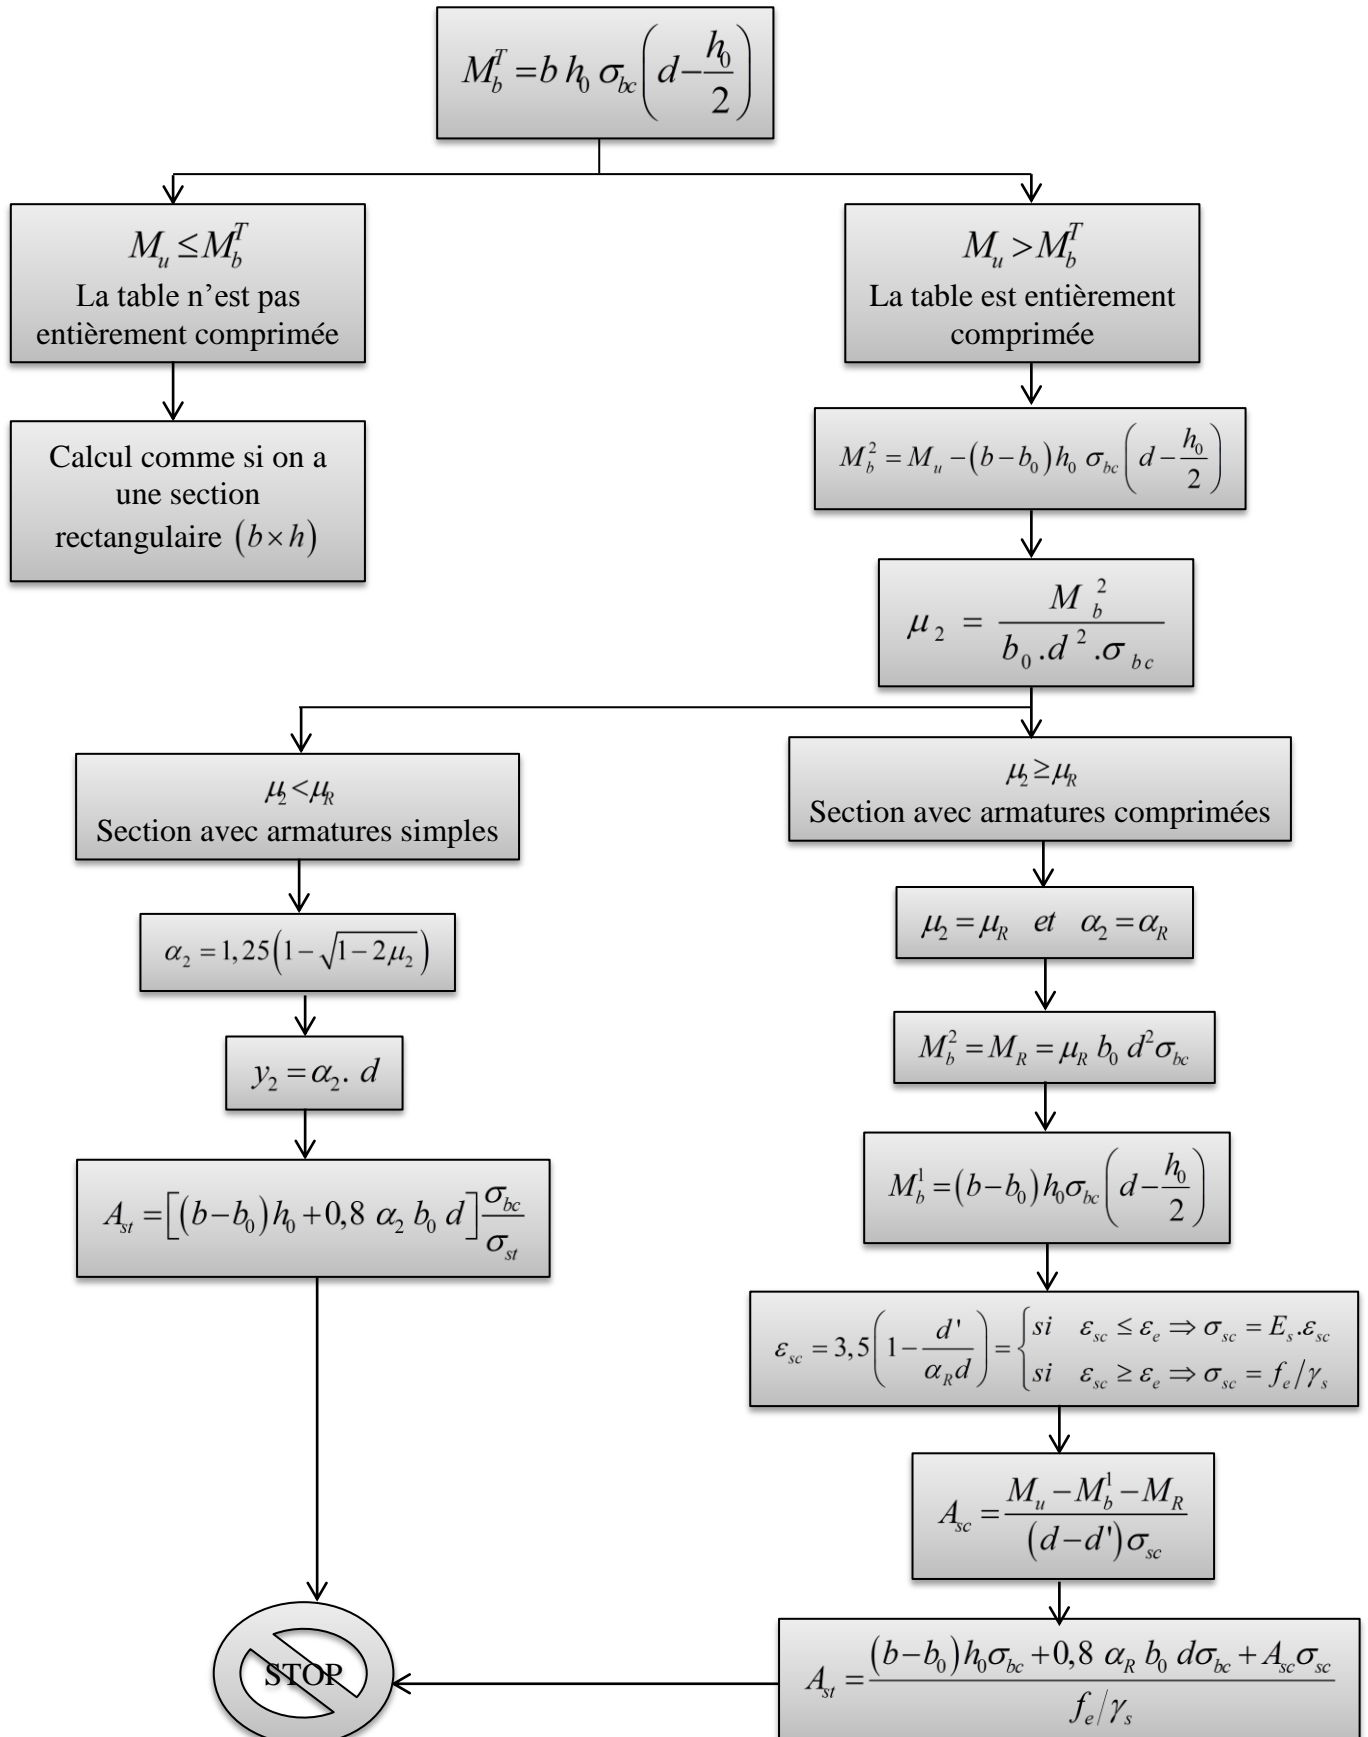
$M_b^T = b\, h_0\, \sigma_{bc}\left(d - \frac{h_0}{2}\right)$

$M_u \leq M_b^T$
La table n'est pas entièrement comprimée

Calcul comme si on a une section rectangulaire $(b \times h)$

$M_u > M_b^T$
La table est entièrement comprimée

$M_b^2 = M_u - (b - b_0) h_0\, \sigma_{bc}\left(d - \frac{h_0}{2}\right)$

$\mu_2 = \frac{M_b^2}{b_0 . d^2 . \sigma_{bc}}$

$\mu_2 < \mu_R$
Section avec armatures simples

$\alpha_2 = 1,25\left(1 - \sqrt{1 - 2\mu_2}\right)$

$y_2 = \alpha_2 .\, d$

$A_{st} = \left[(b - b_0) h_0 + 0,8\ \alpha_2\, b_0\, d\right]\frac{\sigma_{bc}}{\sigma_{st}}$

$\mu_2 \geq \mu_R$
Section avec armatures comprimées

$\mu_2 = \mu_R \quad et \quad \alpha_2 = \alpha_R$

$M_b^2 = M_R = \mu_R\, b_0\, d^2 \sigma_{bc}$

$M_b^1 = (b - b_0) h_0 \sigma_{bc}\left(d - \frac{h_0}{2}\right)$

$\varepsilon_{sc} = 3,5\left(1 - \frac{d'}{\alpha_R d}\right) = \begin{cases} si \quad \varepsilon_{sc} \leq \varepsilon_e \Rightarrow \sigma_{sc} = E_s . \varepsilon_{sc} \\ si \quad \varepsilon_{sc} \geq \varepsilon_e \Rightarrow \sigma_{sc} = f_e / \gamma_s \end{cases}$

$A_{sc} = \frac{M_u - M_b^1 - M_R}{(d - d')\sigma_{sc}}$

$A_{st} = \frac{(b - b_0) h_0 \sigma_{bc} + 0,8\ \alpha_R\, b_0\, d \sigma_{bc} + A_{sc}\sigma_{sc}}{f_e / \gamma_s}$

STOP